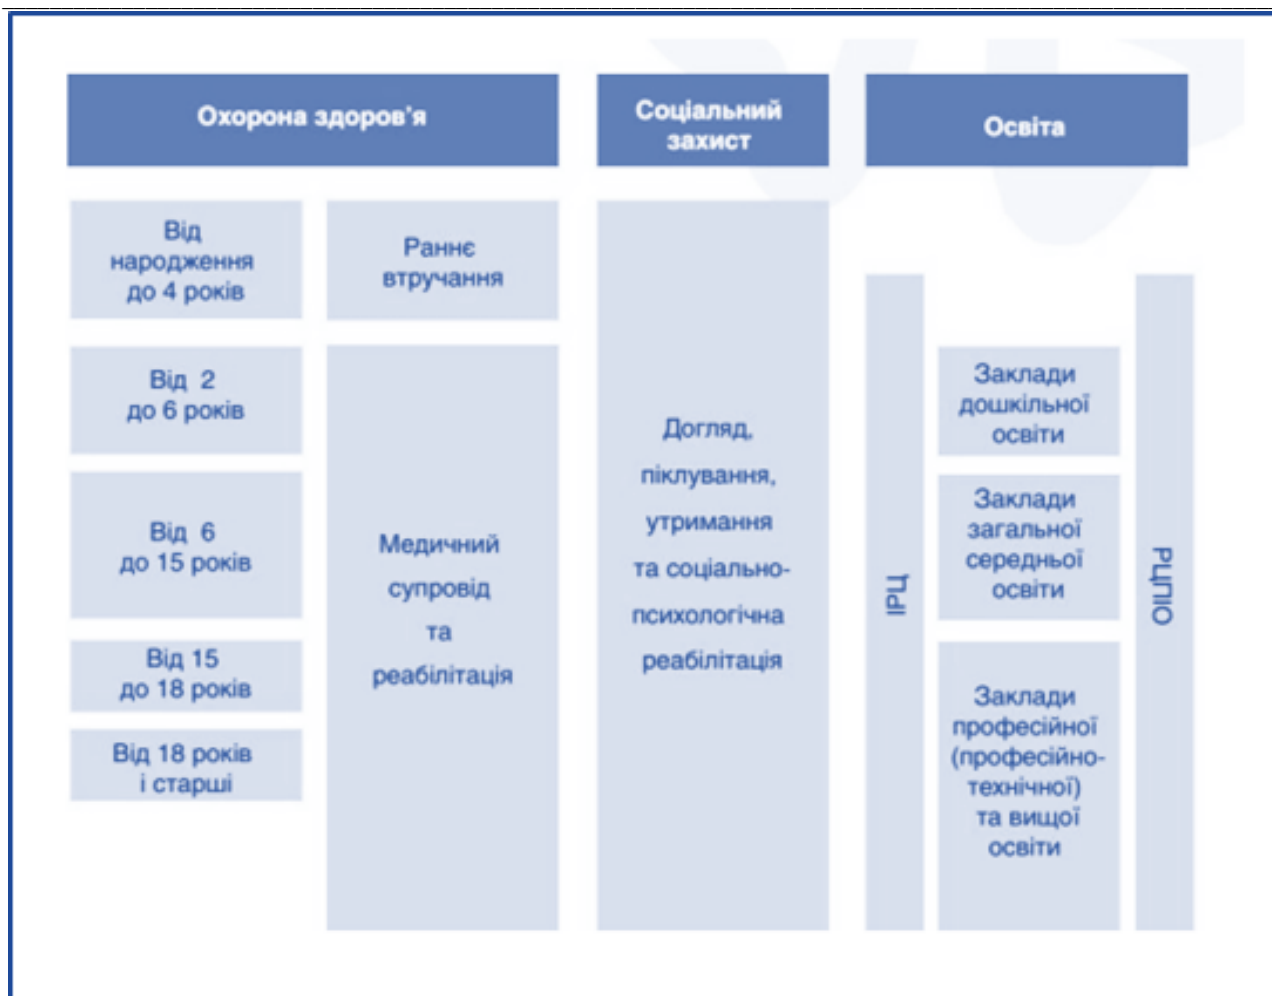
Охорона здоров'я

Соціальний захист

Освіта

Від народження до 4 років

Раннє втручання

Від 2 до 6 років

Від 6 до 15 років

Від 15 до 18 років

Від 18 років і старші

Медичний супровід та реабілітація

Догляд, піклування, утримання та соціально-психологічна реабілітація

ІРЦ

Заклади дошкільної освіти

Заклади загальної середньої освіти

Заклади професійної (професійно-технічної) та вищої освіти

РЦПІО